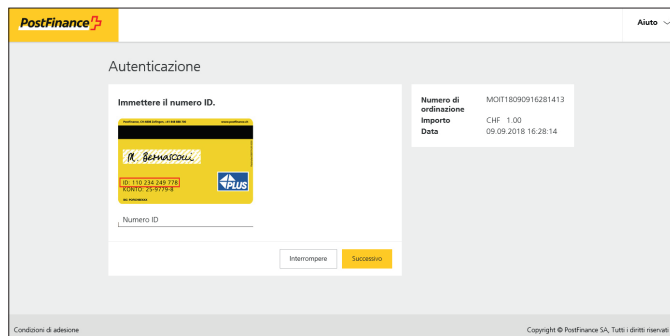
PostFinance

Aiuto

Autenticazione

Immettere il numero ID.

PostFinance, CH-3030 Zofingen | +41 848 888 700 www.postfinance.ch

M. Bernasconi

ID: 110 234 249 778
KONTO: 25-9779-8

PLUS

Numero ID

Interrompere

Successivo

Numero di ordinazione MOIT18090916281413
Importo CHF 1.00
Data 09.09.2018 16:28:14

Condizioni di adesione

Copyright © PostFinance SA, Tutti i diritti riservati